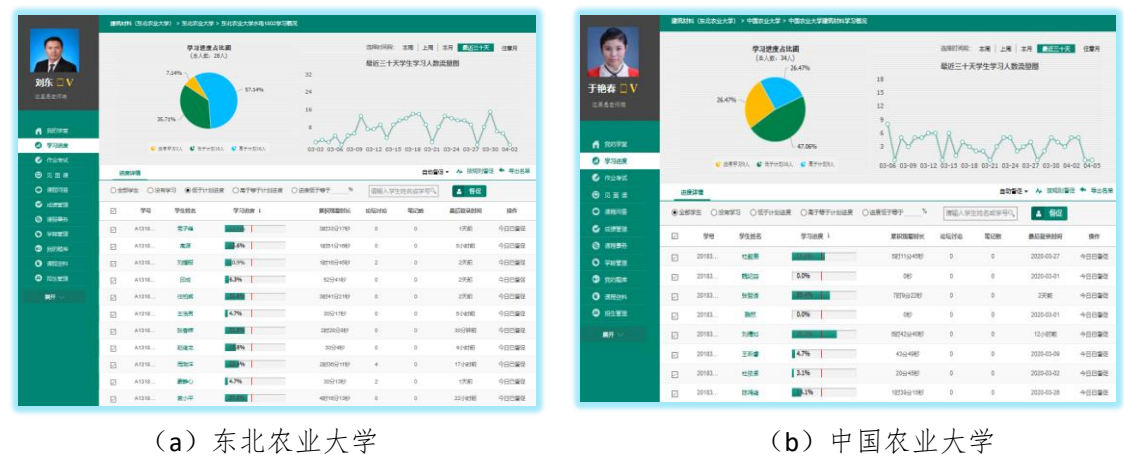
建筑材料（东北农业大学） > 东北农业大学 > 东北农业大学水电1802学习概况

刘东 V

学习进度占比图
（总人数：28人）

7.14%
57.14%
35.71%

选择时间段：本周 上周 本月 最近三十天 任意月

最近三十天学生学习人数统计图

32 24 16 8 0

03-03 03-06 03-09 03-12 03-15 03-18 03-21 03-24 03-27 03-30 04-02

进度详情

自动督促 · 按规则督促 · 导出名单

○全部学生 ○还有学习 ○低于计划进度 ○高于等于计划进度 ○进度低于等于 %

请输入学生姓名或学号 | 搜索

| 学号 | 学生姓名 | 学习进度 | 累积观看时长 | 论坛讨论 | 笔记数 | 最后登录时间 | 操作 |
|---|---|---|---|---|---|---|---|
| A1318... | | 4% | | 0 | 0 | 1天前 | 今日已督促 |
| A1318... | | 4.6% | | 0 | 0 | | 今日已督促 |
| A1318... | | 0.9% | | 2 | 0 | 2天前 | 今日已督促 |
| A1318... | | 4.3% | | 0 | 0 | 2天前 | 今日已督促 |
| A1318... | | | | 0 | 0 | 2天前 | 今日已督促 |
| A1318... | | 4.7% | | 0 | 0 | | 今日已督促 |
| A1318... | | | | 0 | 0 | | 今日已督促 |
| A1318... | | | | 0 | 0 | | 今日已督促 |
| A1318... | | % | | 4 | 0 | | 今日已督促 |
| A1318... | | 4.7% | | 0 | 0 | 1天前 | 今日已督促 |
| A1318... | | | | 0 | 0 | | 今日已督促 |

建筑材料（东北农业大学） > 中国农业大学 > 中国农业大学建筑材料学习概况

于艳春 V

学习进度占比图
（总人数：34人）

26.47%
26.47%
47.06%

选择时间段：本周 上周 本月 最近三十天 任意月

最近三十天学生学习人数统计图

18 12 6 0

03-06 03-09 03-12 03-15 03-18 03-21 03-24 03-27 03-30 04-02 04-05

进度详情

自动督促 · 按规则督促 · 导出名单

○全部学生 ○还有学习 ○低于计划进度 ○高于等于计划进度 ○进度低于等于 %

请输入学生姓名或学号 | 搜索

| 学号 | 学生姓名 | 学习进度 | 累积观看时长 | 论坛讨论 | 笔记数 | 最后登录时间 | 操作 |
|---|---|---|---|---|---|---|---|
| 20183... | | | | 0 | 0 | 2020-03-27 | 今日已督促 |
| 20183... | | 0.0% | 0秒 | 0 | 0 | 2020-03-01 | 今日已督促 |
| 20183... | | | | 0 | 0 | 2天前 | 今日已督促 |
| 20183... | | 0.0% | 0秒 | 0 | 0 | 2020-03-01 | 今日已督促 |
| 20183... | | | | 0 | 0 | 12小时前 | 今日已督促 |
| 20183... | | 4.7% | | 0 | 0 | 2020-03-09 | 今日已督促 |
| 20183... | | 3.1% | | 0 | 0 | 2020-03-02 | 今日已督促 |
| 20183... | | 1% | | 0 | 0 | 2020-03-26 | 今日已督促 |

（a）东北农业大学

（b）中国农业大学